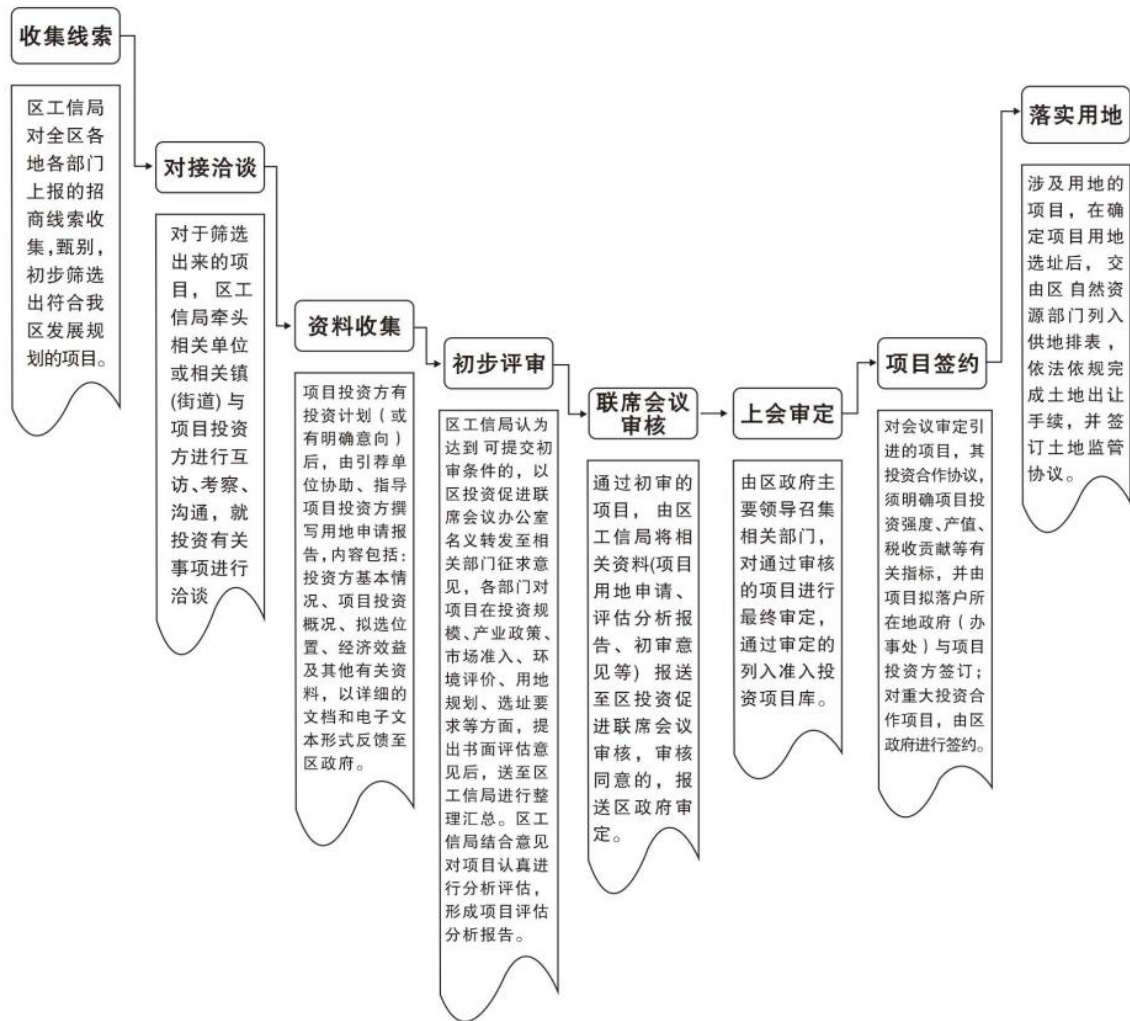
收集线索

区工信局对全区各地各部门上报的招商线索收集,甄别,初步筛选出符合我区发展规划的项目。

对接洽谈

对于筛选出来的项目，区工信局牵头相关单位或相关镇(街道)与项目投资方进行互访、考察、沟通，就投资有关事项进行洽谈

资料收集

项目投资方有投资计划（或有明确意向）后，由引荐单位协助、指导项目投资方撰写用地申请报告，内容包括：投资方基本情况、项目投资概况、拟选位置、经济效益及其他有关资料，以详细的文档和电子文本形式反馈至区政府。

初步评审

区工信局认为达到可提交初审条件的，以区投资促进联席会议办公室名义转发至相关部门征求意见，各部门对项目在投资规模、产业政策、市场准入、环境评价、用地规划、选址要求等方面，提出书面评估意见后，送至区工信局进行整理汇总。区工信局结合意见对项目认真进行分析评估，形成项目评估分析报告。

联席会议审核

通过初审的项目，由区工信局将相关资料(项目用地申请、评估分析报告、初审意见等）报送至区投资促进联席会议审核，审核同意的，报送区政府审定。

上会审定

由区政府主要领导召集相关部门，对通过审核的项目进行最终审定，通过审定的列入准入投资项目库。

项目签约

对会议审定引进的项目，其投资合作协议,须明确项目投资强度、产值、税收贡献等有关指标，并由项目拟落户所在地政府（办事处）与项目投资方签订；对重大投资合作项目，由区政府进行签约。

落实用地

涉及用地的项目，在确定项目用地选址后，交由区自然资源部门列入供地排表，依法依规完成土地出让手续，并签订土地监管协议。